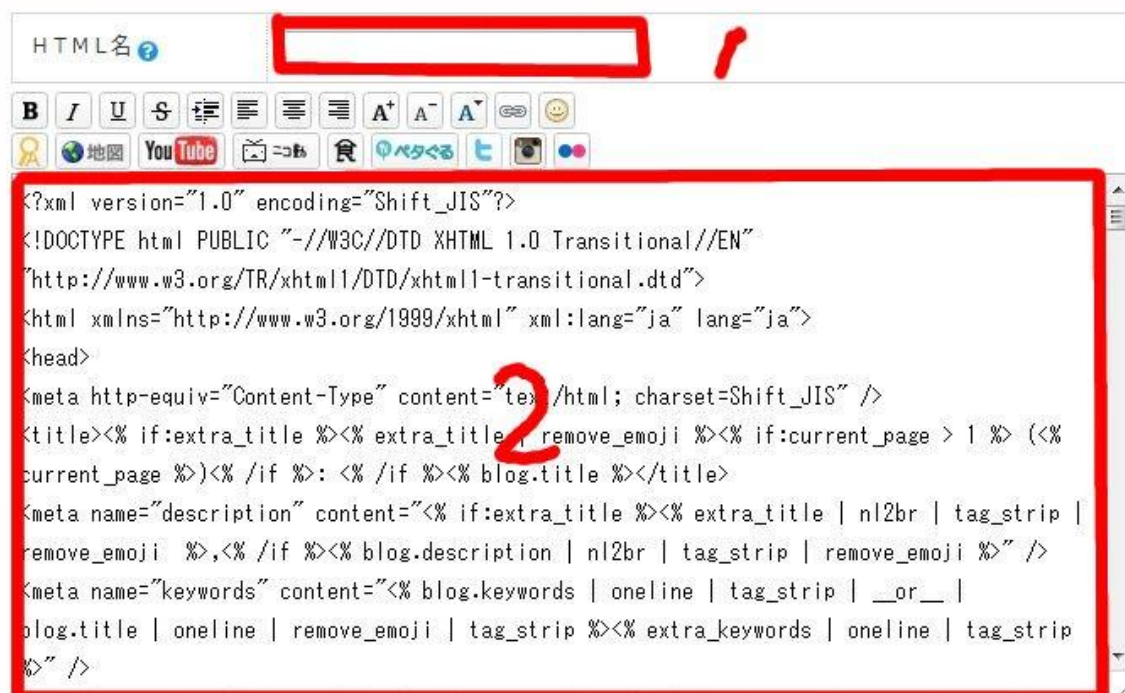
HTML名

1

B I U S A A A

地図 YouTube ニコ動 ペタぐる t

<?xml version="1.0" encoding="Shift_JIS"?>
<!DOCTYPE html PUBLIC "-//W3C//DTD XHTML 1.0 Transitional//EN"
"http://www.w3.org/TR/xhtml1/DTD/xhtml1-transitional.dtd">
<html xmlns="http://www.w3.org/1999/xhtml" xml:lang="ja" lang="ja">
<head>
<meta http-equiv="Content-Type" content="te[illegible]/html; charset=Shift_JIS" />
<title><% if:extra_title %><% extra_title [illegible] remove_emoji %><% if:current_page > 1 %> (<% current_page %>)<% /if %>: <% /if %><% blog.title %></title>
<meta name="description" content="<% if:extra_title %><% extra_title | nl2br | tag_strip | remove_emoji %>,<% /if %><% blog.description | nl2br | tag_strip | remove_emoji %>" />
<meta name="keywords" content="<% blog.keywords | oneline | tag_strip | __or__ | blog.title | oneline | remove_emoji | tag_strip %><% extra_keywords | oneline | tag_strip %>" />

2